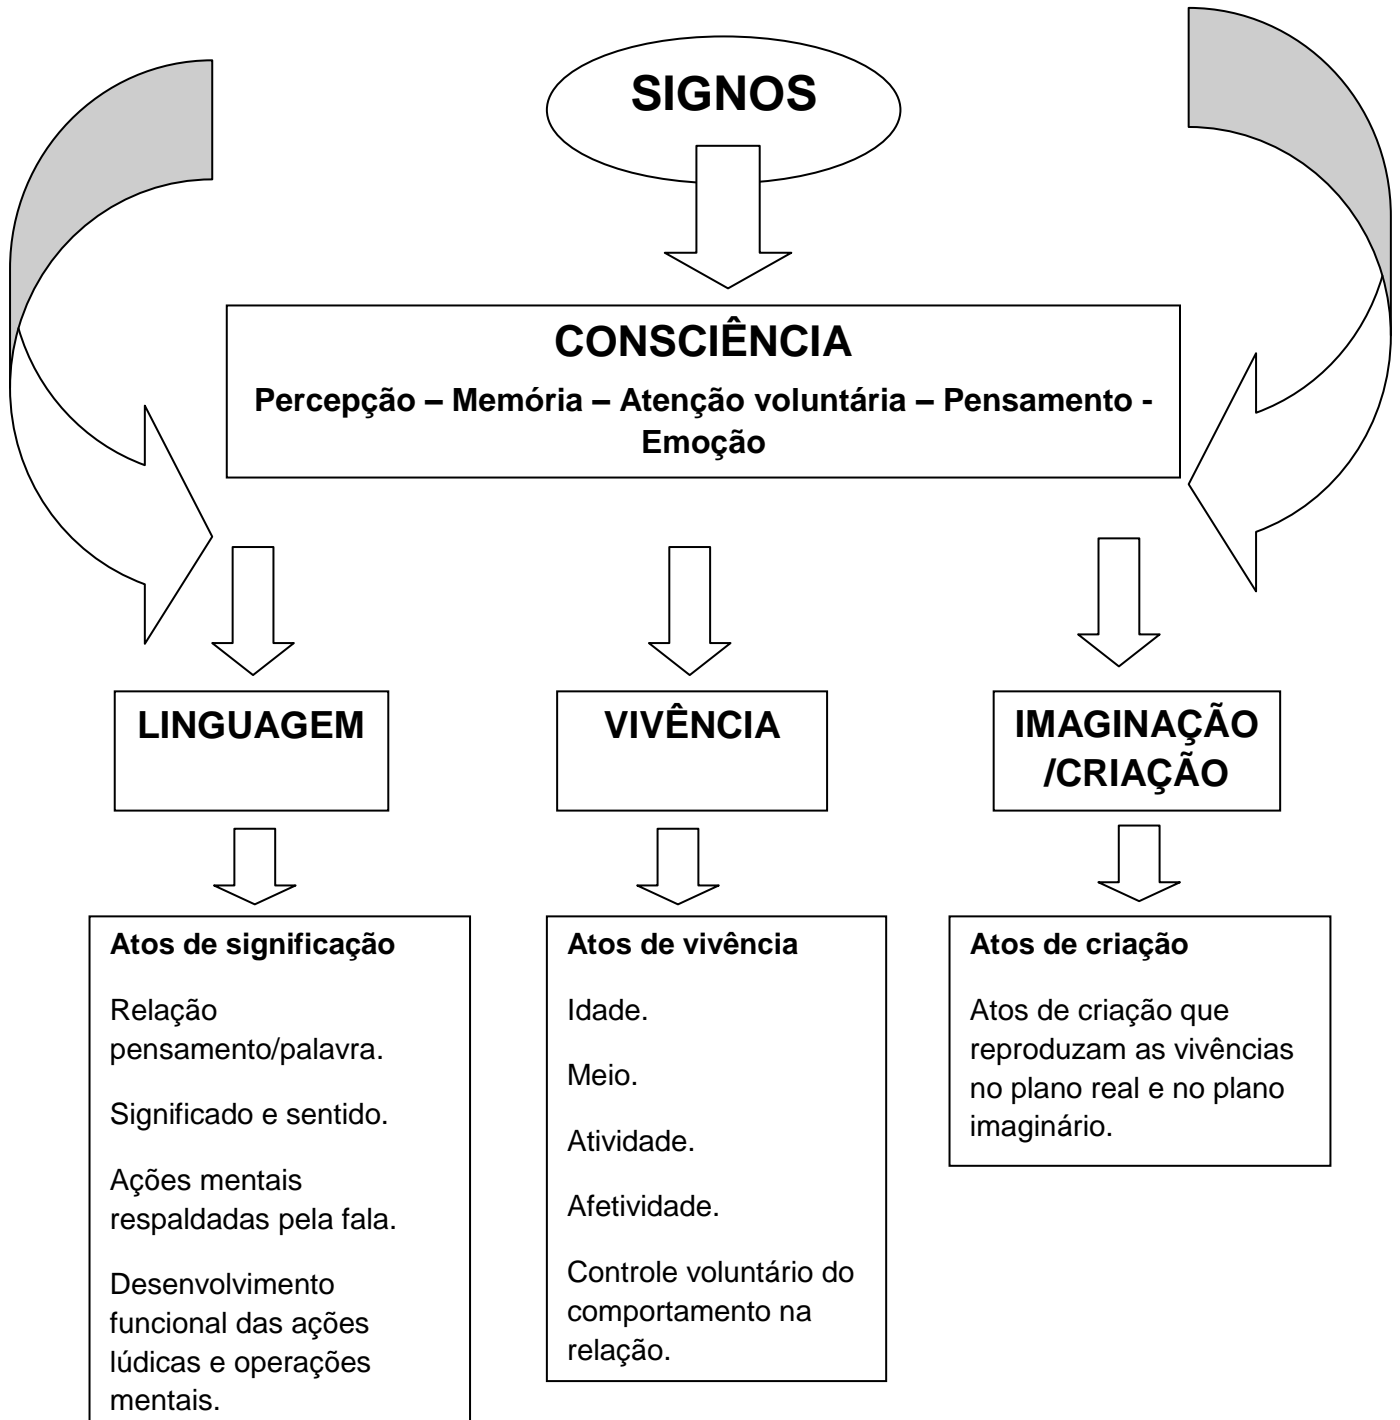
SIGNOS

CONSCIÊNCIA

Percepção – Memória – Atenção voluntária – Pensamento - Emoção

LINGUAGEM

VIVÊNCIA

IMAGINAÇÃO /CRIAÇÃO

Atos de significação

Relação pensamento/palavra.

Significado e sentido.

Ações mentais respaldadas pela fala.

Desenvolvimento funcional das ações lúdicas e operações mentais.

Atos de vivência

Idade.

Meio.

Atividade.

Afetividade.

Controle voluntário do comportamento na relação.

Atos de criação

Atos de criação que reproduzam as vivências no plano real e no plano imaginário.